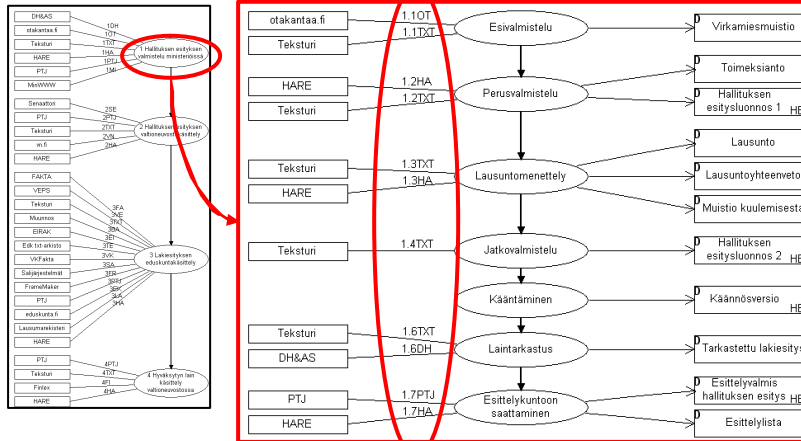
DH&AS
otakantaa.fi
Teksturi
HARE
PTJ
MinWWW
1DH
1OT
1TXT
1HA
1PTJ
1MI
1 Hallituksen esityksen valmistelu ministeriössä

Senaattori
PTJ
Teksturi
vn.fi
HARE
2SE
2PTJ
2TXT
2VN
2HA
2 Hallituksen esityksen valtioneuvostokäsittely

FAKTA
VEPS
Teksturi
Muunnos
EIRAK
Edk txt-arkisto
VKFakta
Salijärjestelmät
FrameMaker
PTJ
eduskunta.fi
Lausumarekisteri
HARE
3FA
3VE
3TXT
3EI
3TE
3VK
3SA
3FR
3PTJ
3EK
3LA
3HA
3 Lakiesityksen eduskuntakäsittely

PTJ
Teksturi
Finlex
HARE
4PTJ
4TXT
4FI
4HA
4 Hyväksytyn lain käsittely valtioneuvostossa

otakantaa.fi
Teksturi
1.1OT
1.1TXT
Esivalmistelu
Virkamiesmuistio

HARE
Teksturi
1.2HA
1.2TXT
Perusvalmistelu
Toimeksianto
Hallituksen esitysluonnos 1

Teksturi
HARE
1.3TXT
1.3HA
Lausuntomenettely
Lausunto
Lausuntoyhteenveto
Muistio kuulemisesta

Teksturi
1.4TXT
Jatkovalmistelu
Hallituksen esitysluonnos 2

Kääntäminen
Käännösversio

Teksturi
DH&AS
1.6TXT
1.6DH
Laintarkastus
Tarkastettu lakiesitys

PTJ
HARE
1.7PTJ
1.7HA
Esittelykuntoon saattaminen
Esittelyvalmis hallituksen esitys
Esittelylista